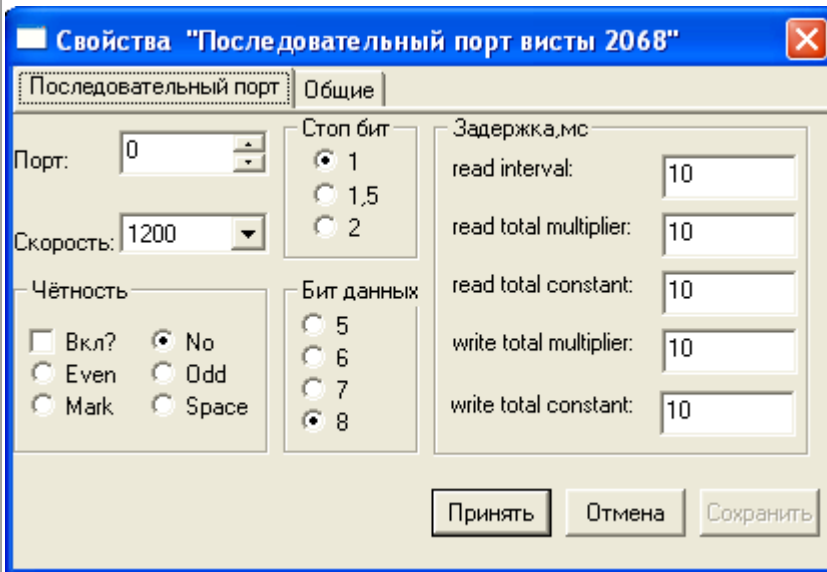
Свойства "Последовательный порт висты 2068"

Последовательный порт | Общие

Порт: 0

Скорость: 1200

Стоп бит
1
1,5
2

Задержка,мс
read interval: 10
read total multiplier: 10
read total constant: 10
write total multiplier: 10
write total constant: 10

Чётность
Вкл?
No
Even
Odd
Mark
Space

Бит данных
5
6
7
8

Принять
Отмена
Сохранить